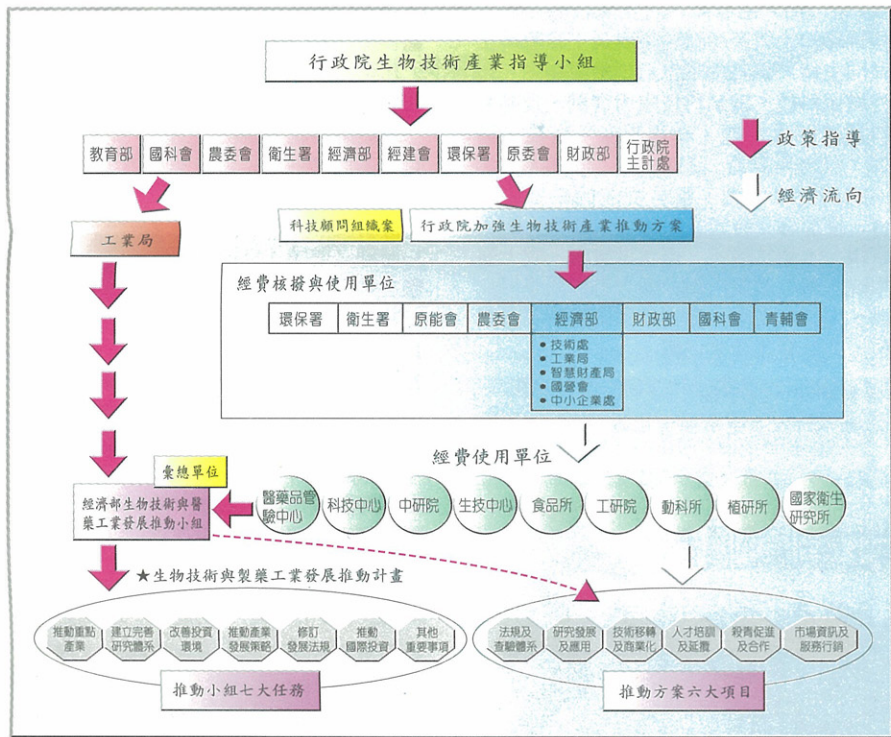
行政院生物技術產業指導小組

教育部 國科會 農委會 衛生署 經濟部 經建會 環保署 原委會 財政部 行政院主計處

政策指導

經濟流向

工業局

科技顧問組織案

行政院加強生物技術產業推動方案

經費核撥與使用單位

| 環保署 | 衛生署 | 原能會 | 農委會 | 經濟部 | 財政部 | 國科會 | 青輔會 |
|---|---|---|---|---|---|---|---|

• 技術處
• 工業局
• 智慧財產局
• 國營會
• 中小企業處

經費使用單位

彙總單位

經濟部生物技術與醫藥工業發展推動小組

醫藥品管驗中心 科技中心 中研院 生技中心 食品所 工研院 動科所 植研所 國家衛生研究所

★生物技術與製藥工業發展推動計畫

推動重點產業 建立完善研究體系 改善投資環境 推動產業發展策略 修訂發展法規 推動國際投資 其他重要事項

推動小組七大任務

法規及查驗體系 研究發展及應用 技術移轉及商業化 人才培訓及延攬 投資促進及合作 市場資訊及服務行銷

推動方案六大項目